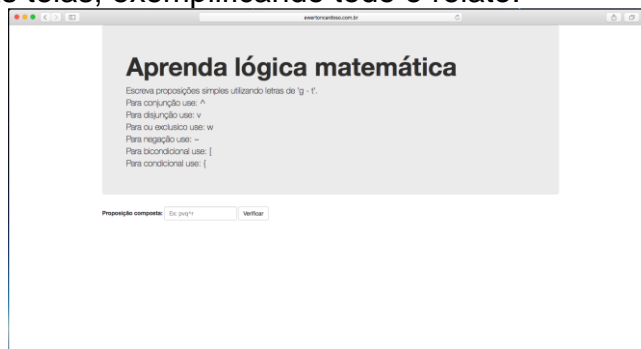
o telas, exemplificando todo o relato:

evertoncardoso.com.br

Aprenda lógica matemática

Escreva proposições simples utilizando letras de 'g - t'.
Para conjunção use: ^
Para disjunção use: v
Para ou exclusivo use: w
Para negação use: ~
Para bicondicional use: [
Para condicional use: {

Proposição composta: Ex: pvq^r Verificar